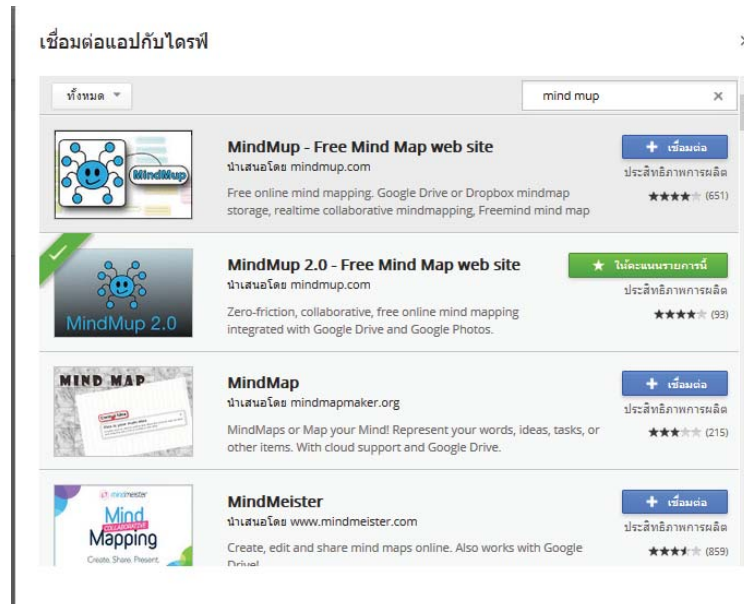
เชื่อมต่อแอปกับไดรฟ์

×

ทั้งหมด ▾

mind mup ×

MindMup

MindMup - Free Mind Map web site
นำเสนอโดย mindmup.com
Free online mind mapping. Google Drive or Dropbox mindmap storage, realtime collaborative mindmapping, Freemind mind map

+ เชื่อมต่อ
ประสิทธิภาพการผลิต
★★★★ (651)

MindMup 2.0

MindMup 2.0 - Free Mind Map web site
นำเสนอโดย mindmup.com
Zero-friction, collaborative, free online mind mapping integrated with Google Drive and Google Photos.

★ ให้คะแนนรายการนี้
ประสิทธิภาพการผลิต
★★★★ (93)

MIND MAP

MindMap
นำเสนอโดย mindmapmaker.org
MindMaps or Map your Mind! Represent your words, ideas, tasks, or other items. With cloud support and Google Drive.

+ เชื่อมต่อ
ประสิทธิภาพการผลิต
★★★ (215)

mindmeister
Mind
COLLABORATIVE
Mapping
Create. Share. Present.

MindMeister
นำเสนอโดย www.mindmeister.com
Create, edit and share mind maps online. Also works with Google Drive!

+ เชื่อมต่อ
ประสิทธิภาพการผลิต
★★★½ (859)